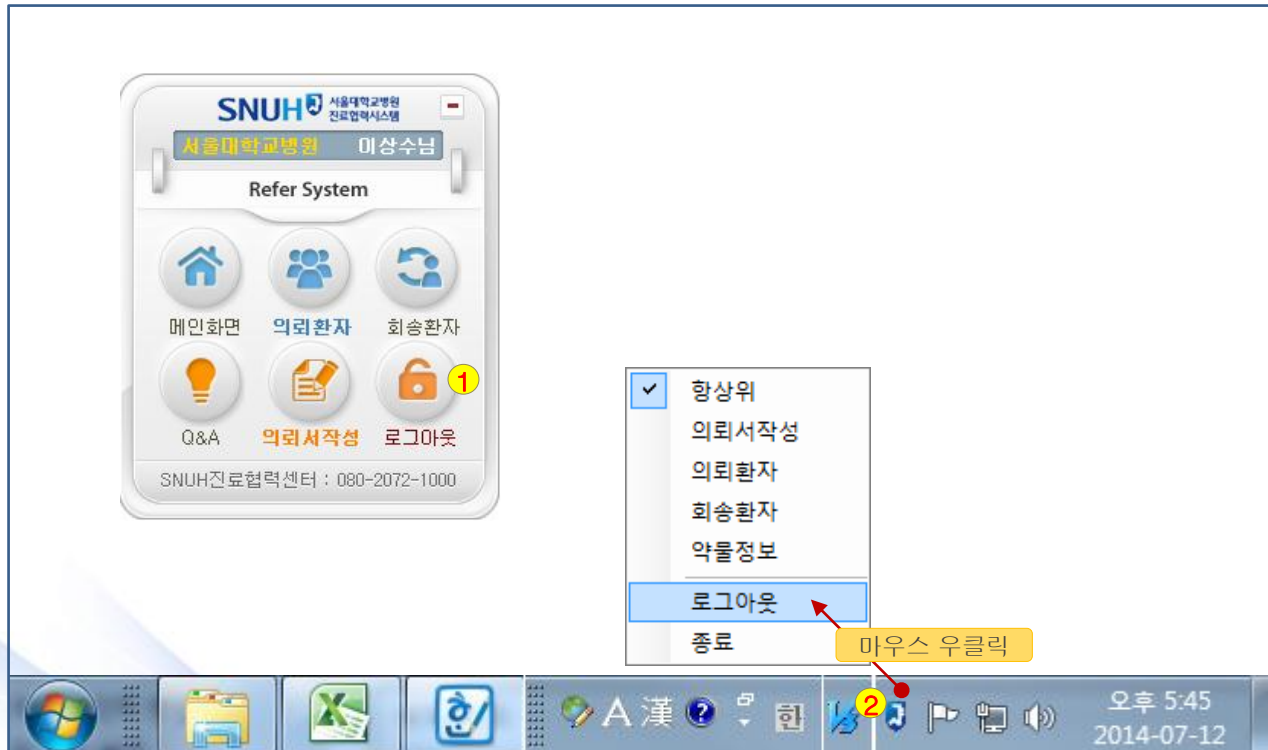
SNUH 서울대학교병원 진료협력시스템

서울대학교병원 이상수님

Refer System

메인화면 의뢰환자 회송환자

Q&A 의뢰서작성 로그아웃

1

SNUH진료협력센터 : 080-2072-1000

✔ 항상위
의뢰서작성
의뢰환자
회송환자
약물정보
로그아웃
종료

마우스 우클릭

2

A 漢 한

오후 5:45
2014-07-12